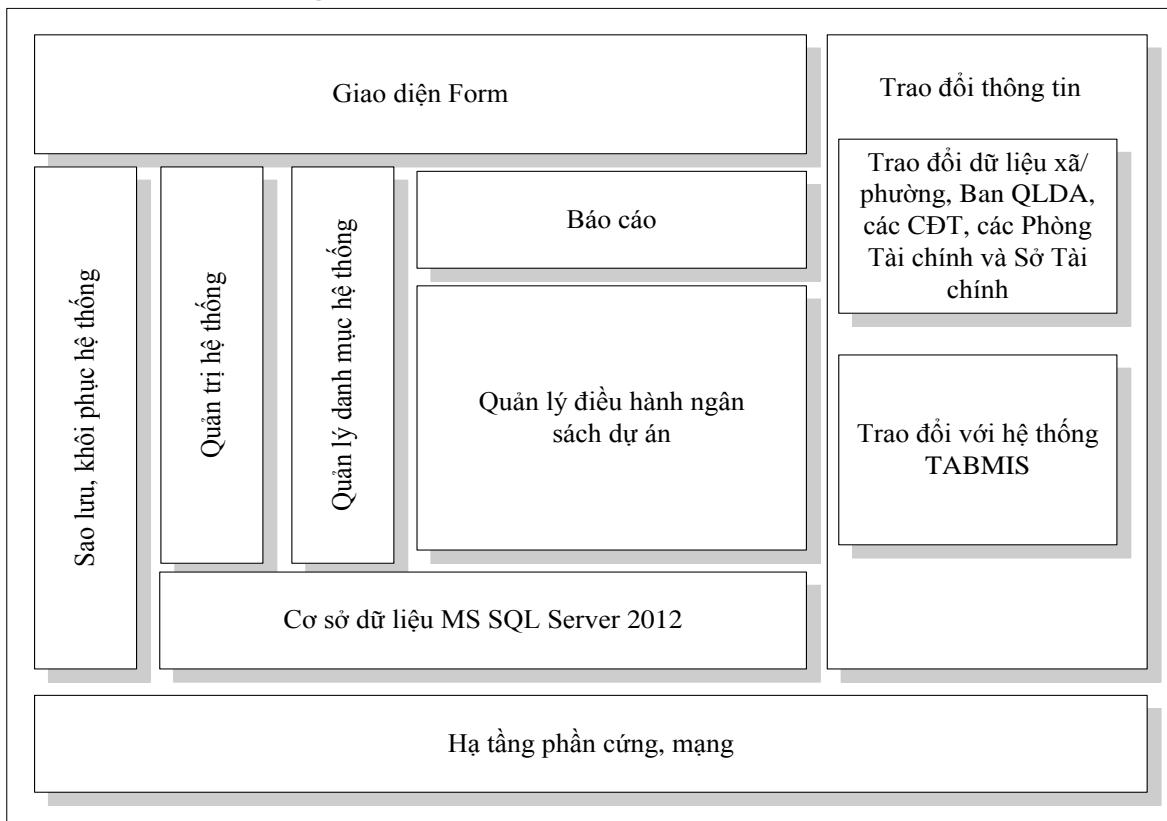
Giao diện Form

Trao đổi thông tin

Trao đổi dữ liệu xã/ phường, Ban QLDA, các CĐT, các Phòng Tài chính và Sở Tài chính

Sao lưu, khôi phục hệ thống

Quản trị hệ thống

Quản lý danh mục hệ thống

Báo cáo

Quản lý điều hành ngân sách dự án

Trao đổi với hệ thống TABMIS

Cơ sở dữ liệu MS SQL Server 2012

Hạ tầng phần cứng, mạng